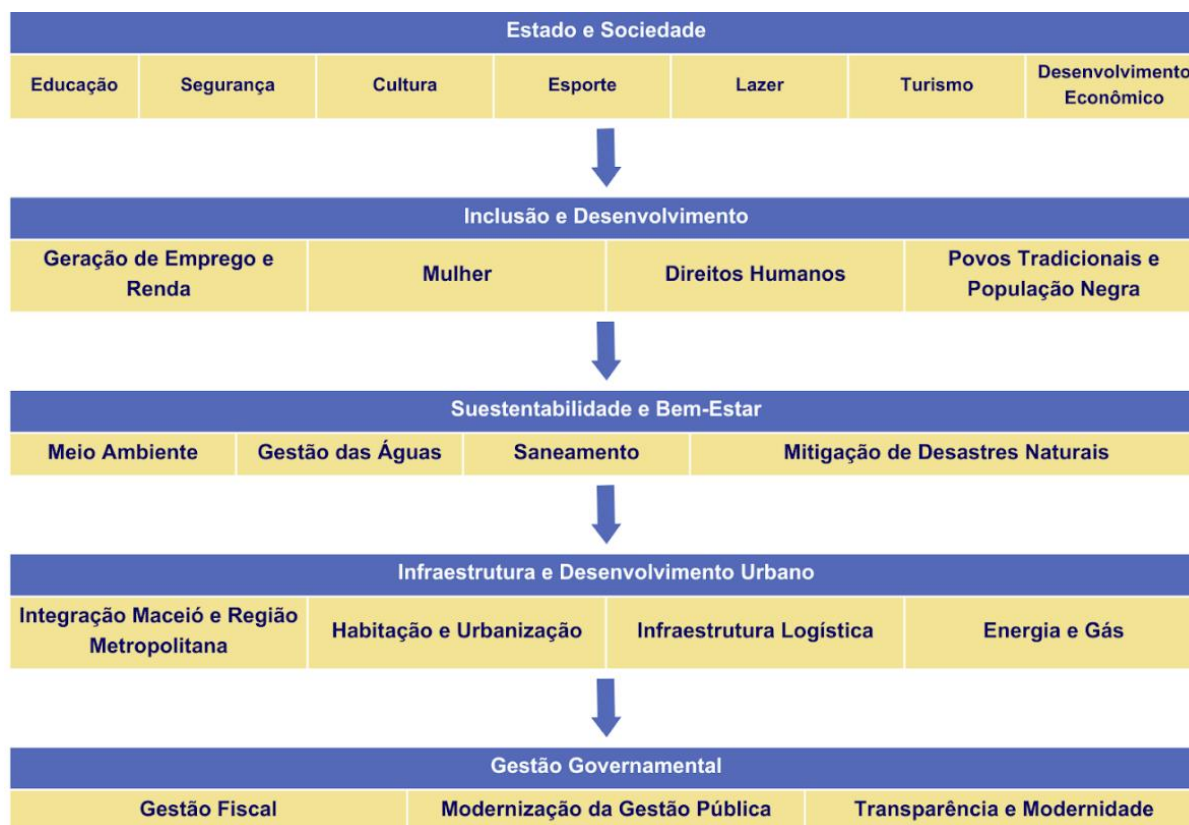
Estado e Sociedade

| Educação | Segurança | Cultura | Esporte | Lazer | Turismo | Desenvolvimento Econômico |
|---|---|---|---|---|---|---|

Inclusão e Desenvolvimento

| Geração de Emprego e Renda | Mulher | Direitos Humanos | Povos Tradicionais e População Negra |
|---|---|---|---|

Suestentabilidade e Bem-Estar

| Meio Ambiente | Gestão das Águas | Saneamento | Mitigação de Desastres Naturais |
|---|---|---|---|

Infraestrutura e Desenvolvimento Urbano

| Integração Maceió e Região Metropolitana | Habitação e Urbanização | Infraestrutura Logística | Energia e Gás |
|---|---|---|---|

Gestão Governamental

| Gestão Fiscal | Modernização da Gestão Pública | Transparência e Modernidade |
|---|---|---|